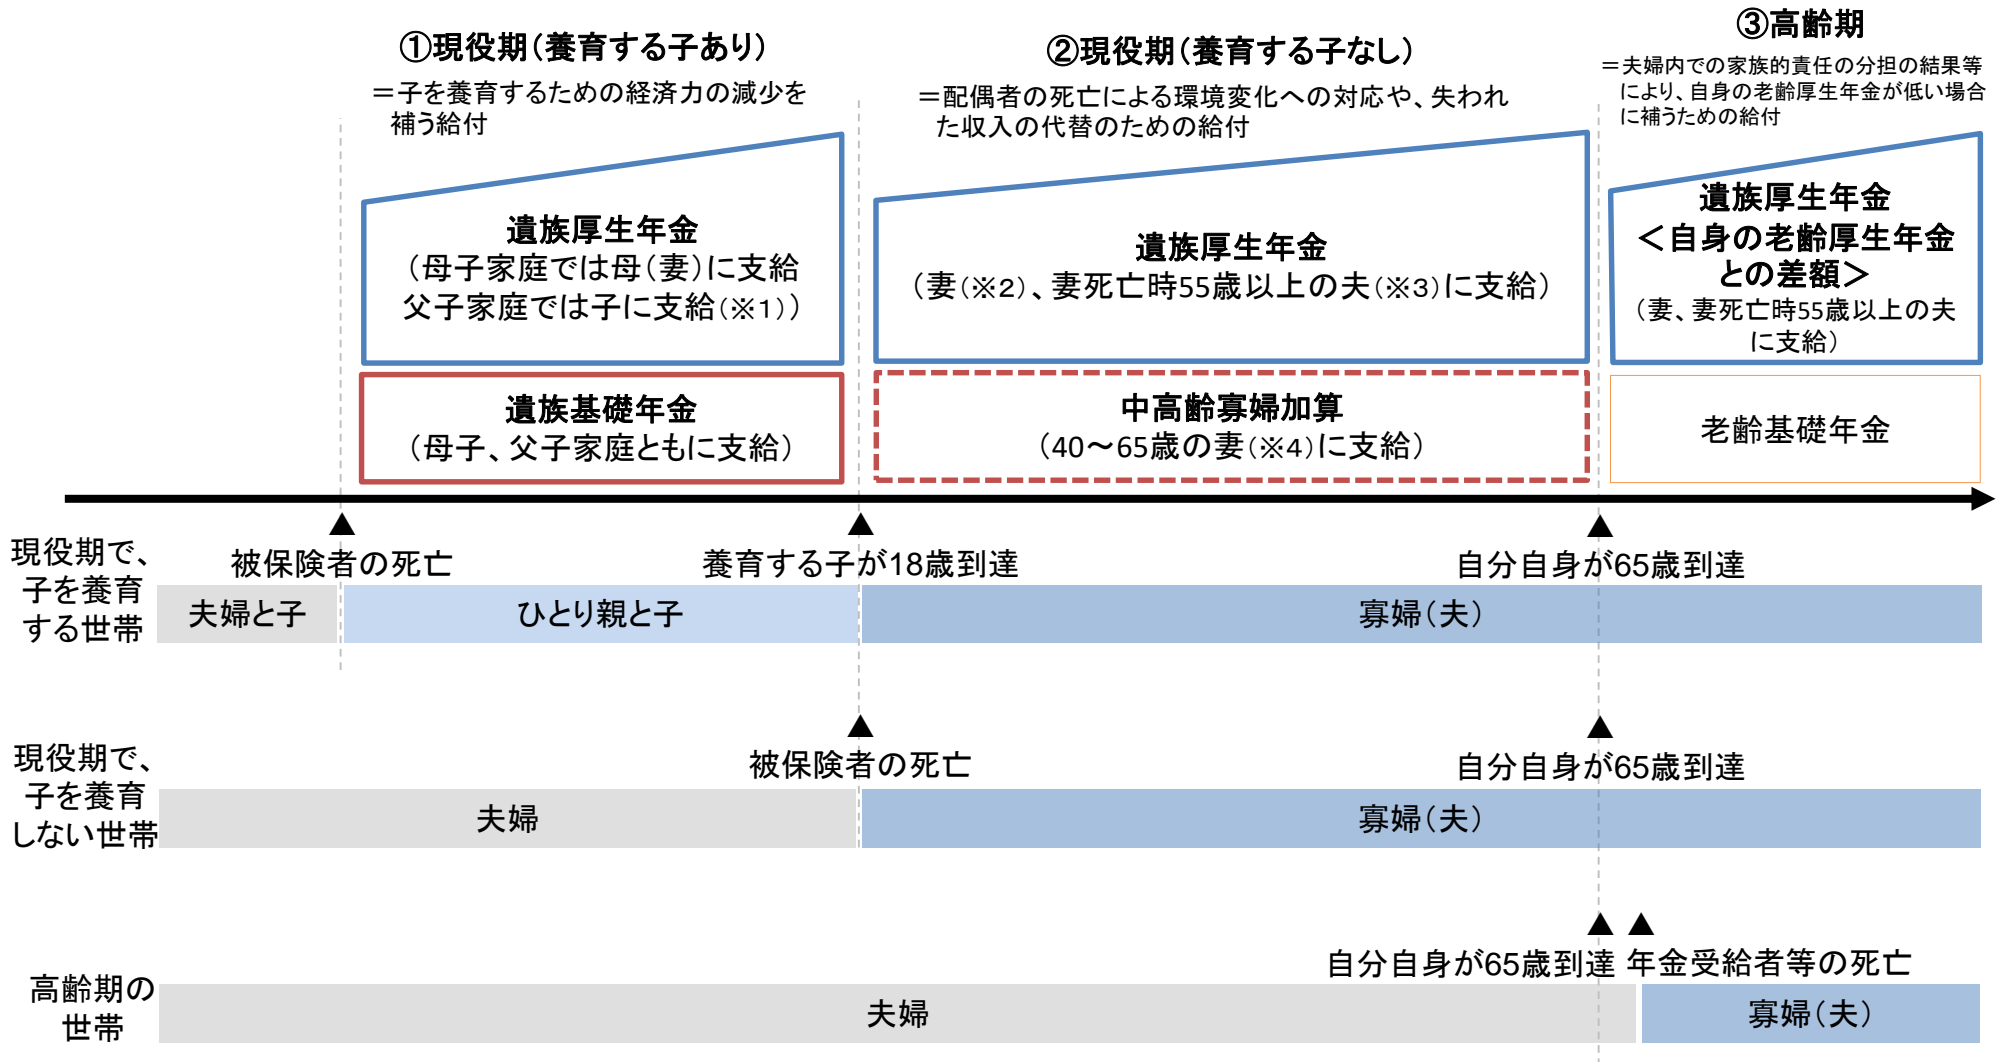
①現役期（養育する子あり）
＝子を養育するための経済力の減少を補う給付

②現役期（養育する子なし）
＝配偶者の死亡による環境変化への対応や、失われた収入の代替のための給付

③高齢期
＝夫婦内での家族的責任の分担の結果等により、自身の老齢厚生年金が低い場合に補うための給付

遺族厚生年金
（母子家庭では母（妻）に支給
父子家庭では子に支給（※1））

遺族厚生年金
（妻（※2）、妻死亡時55歳以上の夫（※3）に支給）

遺族厚生年金
＜自身の老齢厚生年金との差額＞
（妻、妻死亡時55歳以上の夫に支給）

遺族基礎年金
（母子、父子家庭ともに支給）

中高齢寡婦加算
（40～65歳の妻（※4）に支給）

老齢基礎年金

現役期で、子を養育する世帯
被保険者の死亡
養育する子が18歳到達
自分自身が65歳到達
夫婦と子
ひとり親と子
寡婦（夫）

現役期で、子を養育しない世帯
被保険者の死亡
自分自身が65歳到達
夫婦
寡婦（夫）

高齢期の世帯
自分自身が65歳到達
年金受給者等の死亡
夫婦
寡婦（夫）